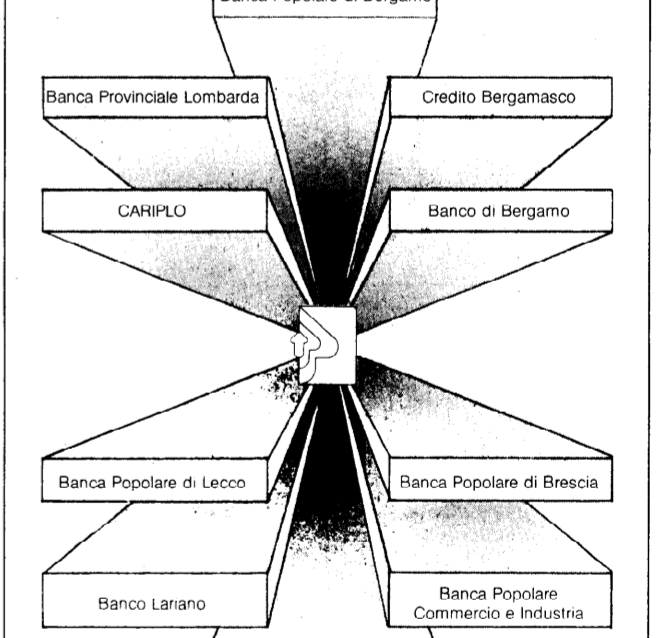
Banca Popolare di Bergamo

Banca Provinciale Lombarda

Credito Bergamasco

CARIPLO

Banco di Bergamo

Banca Popolare di Lecco

Banca Popolare di Brescia

Banco Lariano

Banca Popolare Commercio e Industria